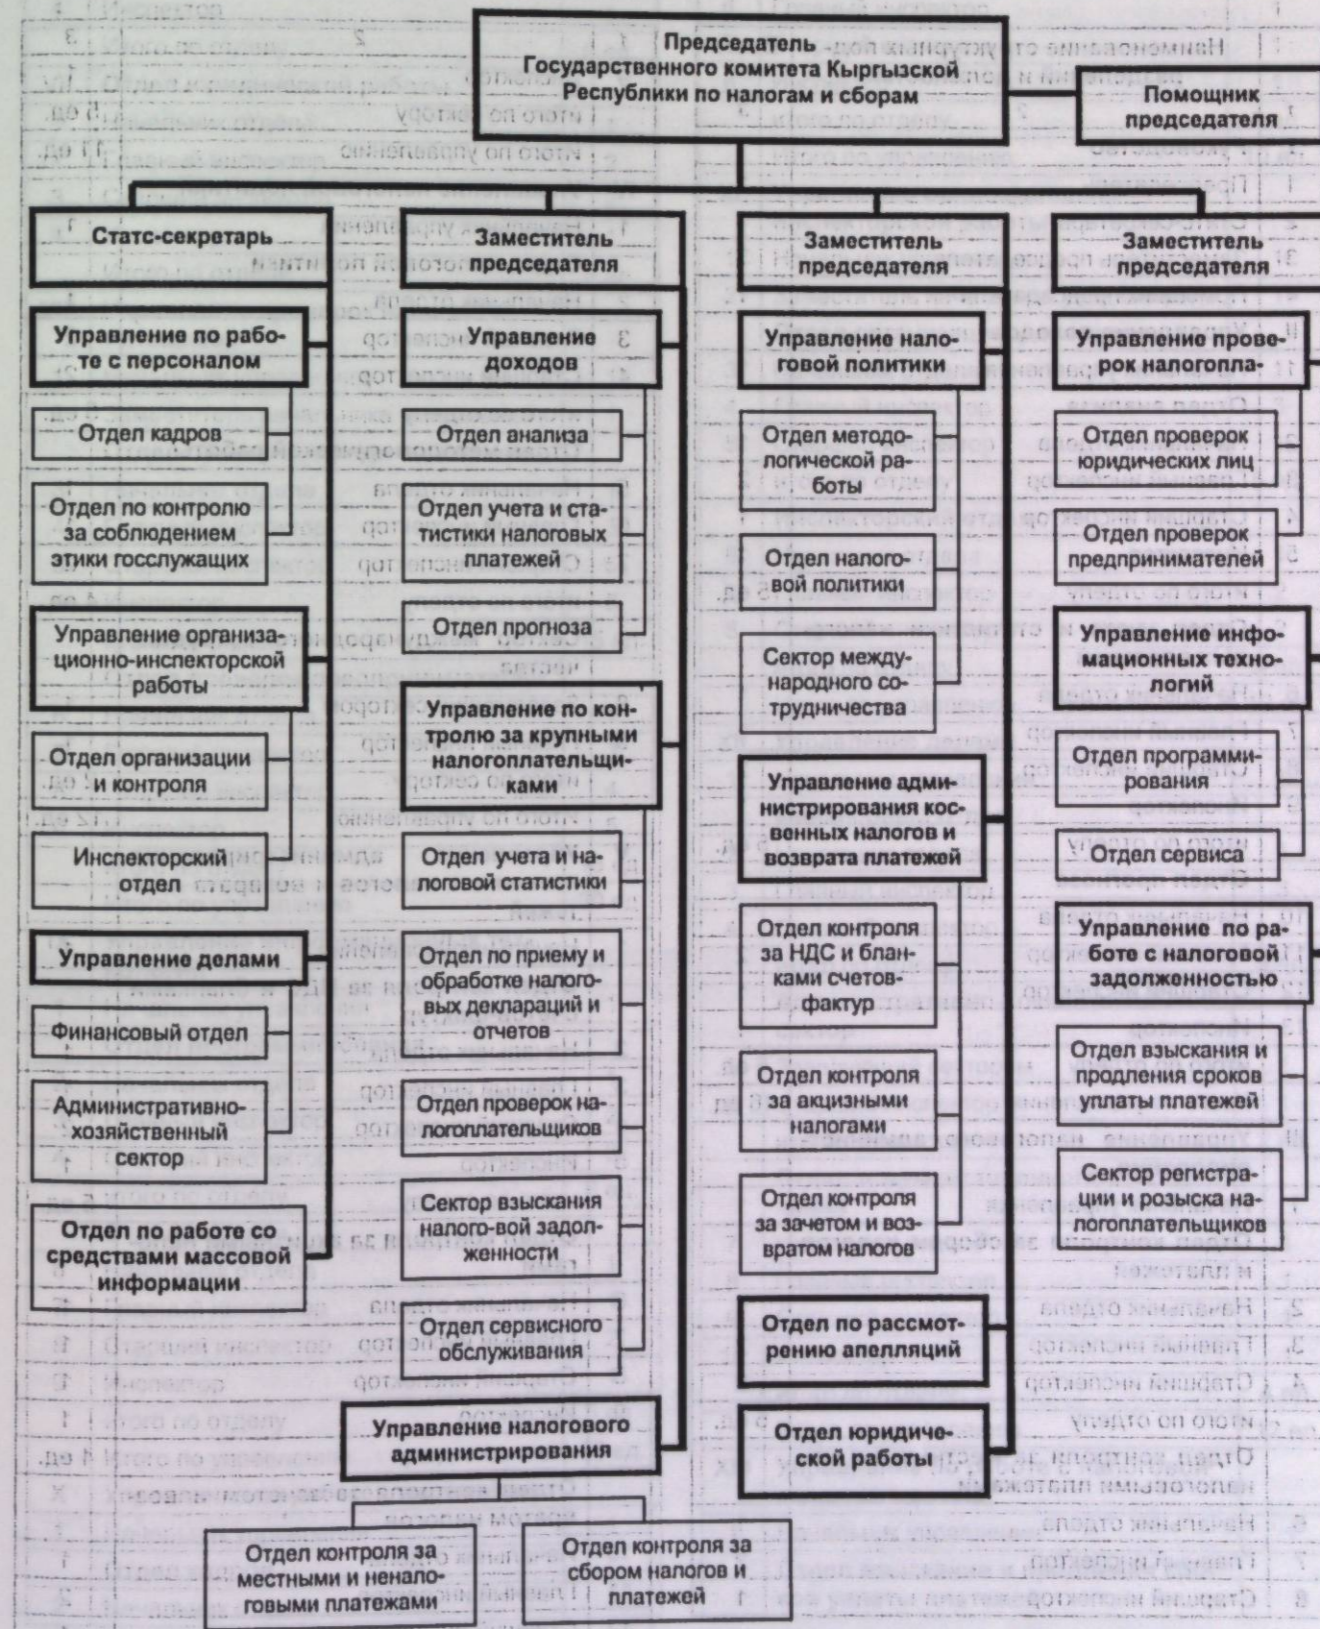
Председатель Государственного комитета Кыргызской Республики по налогам и сборам

Помощник председателя

Статс-секретарь

Заместитель председателя

Заместитель председателя

Заместитель председателя

Управление по работе с персоналом

Отдел кадров

Отдел по контролю за соблюдением этики госслужащих

Управление организационно-инспекторской работы

Отдел организации и контроля

Инспекторский отдел

Управление делами

Финансовый отдел

Административно-хозяйственный сектор

Отдел по работе со средствами массовой информации

Управление доходов

Отдел анализа

Отдел учета и статистики налоговых платежей

Отдел прогноза

Управление по контролю за крупными налогоплательщиками

Отдел учета и налоговой статистики

Отдел по приему и обработке налоговых деклараций и отчетов

Отдел проверок налогоплательщиков

Сектор взыскания налого-вой задолженности

Отдел сервисного обслуживания

Управление налогового администрирования

Отдел контроля за местными и неналоговыми платежами

Отдел контроля за сбором налогов и платежей

Управление налоговой политики

Отдел методологической работы

Отдел налоговой политики

Сектор международного сотрудничества

Управление администрирования косвенных налогов и возврата платежей

Отдел контроля за НДС и бланками счетов-фактур

Отдел контроля за акцизными налогами

Отдел контроля за зачетом и возвратом налогов

Отдел по рассмотрению апелляций

Отдел юридической работы

Управление проверок налогопла-

Отдел проверок юридических лиц

Отдел проверок предпринимателей

Управление инфомационных технологий

Отдел программирования

Отдел сервиса

Управление по работе с налоговой задолженностью

Отдел взыскания и продления сроков уплаты платежей

Сектор регистрации и розыска налогоплательщиков